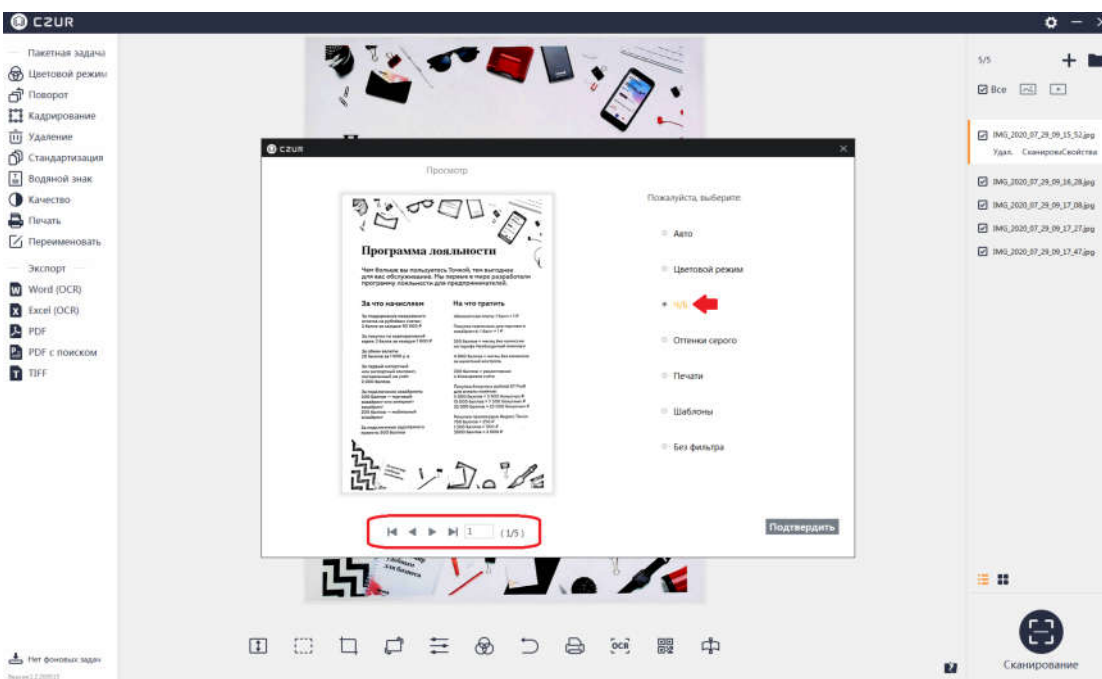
CZUR

Пакетная задача
Цветовой режим
Поворот
Кадрирование
Удаление
Стандартизация
Водяной знак
Качество
Печать
Переименовать

Экспорт
Word (OCR)
Excel (OCR)
PDF
PDF с поиском
TIFF

Нет фоновых задач

5/5
Все

IMG_2020_07_29_09_15_52.jpg
Удал. Сканиров Свойства
IMG_2020_07_29_09_16_28.jpg
IMG_2020_07_29_09_17_08.jpg
IMG_2020_07_29_09_17_27.jpg
IMG_2020_07_29_09_17_47.jpg

CZUR
Просмотр

Программа лояльности

Чем больше вы пользуетесь Точкой, тем выгоднее для вас обслуживание. Мы первые в тмре разработали программу лояльности для предпринимателей.

За что начисляем
На что тратить

Пожалуйста, выберите
Авто
Цветовой режим
Ч/Б
Оттенки серого
Печати
Шаблоны
Без фильтра

1 (1/5)

Подтвердить

Сканирование